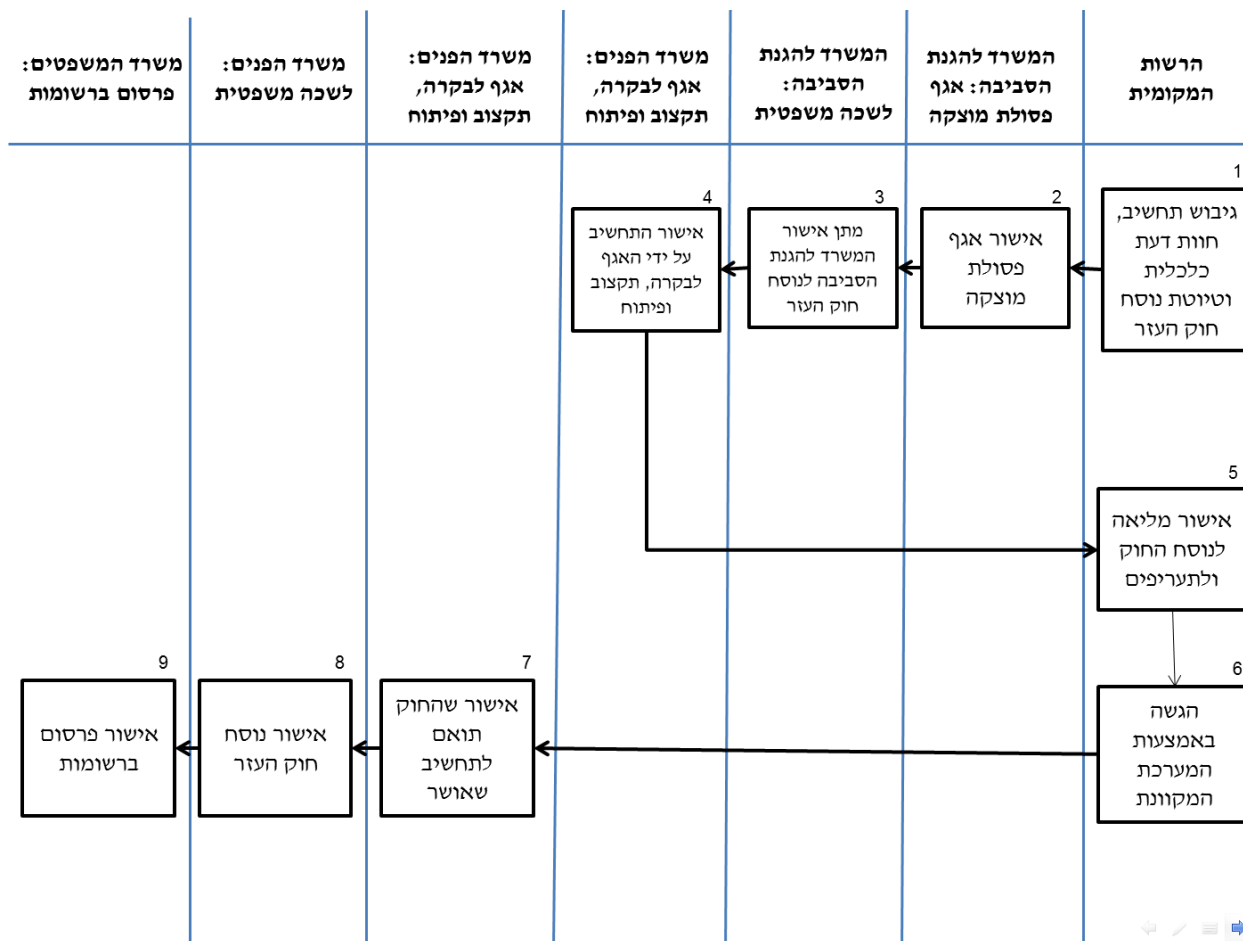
הרשות המקומית

המשרד להגנת הסביבה: אגף פסולת מוצקה

המשרד להגנת הסביבה: לשכה משפטית

משרד הפנים: אגף לבקרה, תקצוב ופיתוח

משרד הפנים: אגף לבקרה, תקצוב ופיתוח

משרד הפנים: לשכה משפטית

משרד המשפטים: פרסום ברשומות

1
גיבוש תחשיב, חוות דעת כלכלית וטיוטת נוסח חוק העזר

2
אישור אגף פסולת מוצקה

3
מתן אישור המשרד להגנת הסביבה לנוסח חוק העזר

4
אישור התחשיב על ידי האגף לבקרה, תקצוב ופיתוח

5
אישור מליאה לנוסח החוק ולתעריפים

6
הגשה באמצעות המערכת המקוונת

7
אישור שהחוק תואם לתחשיב שאושר

8
אישור נוסח חוק העזר

9
אישור פרסום ברשומות